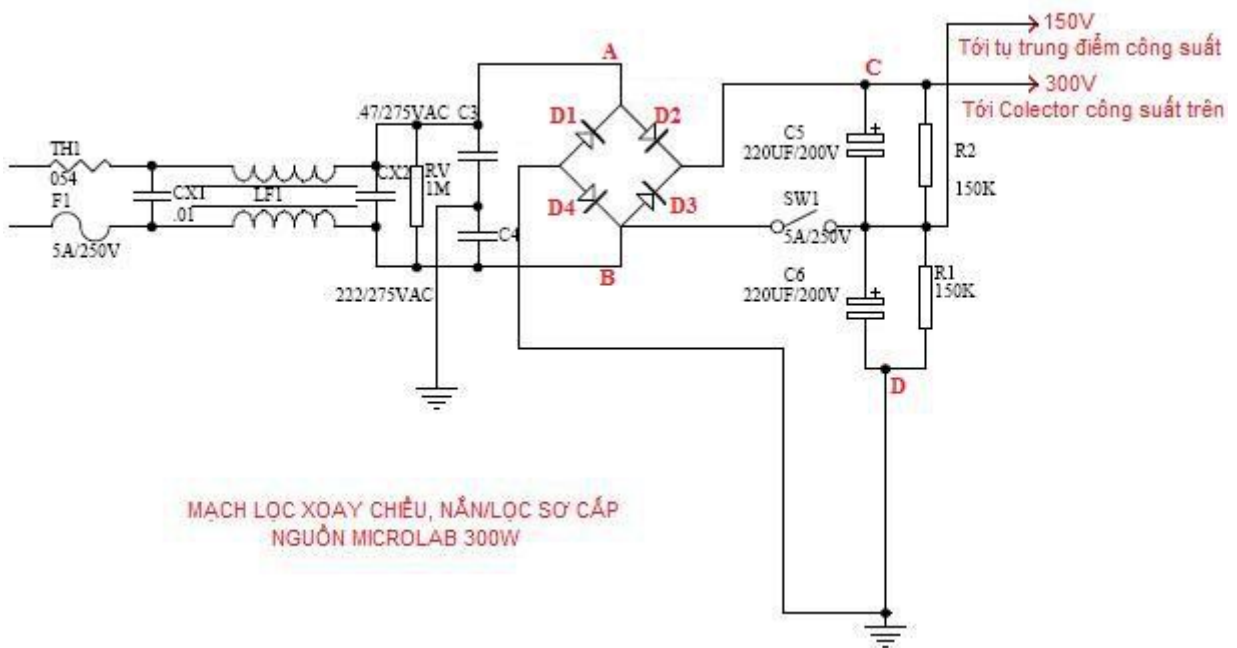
150V
Tới tụ trung điểm công suất
300V
Tới Colector công suất trên

A
C
D1
D2
D4
D3
B
D

TH1
054
F1
5A/250V
CX1
.01
LF1
.47/275VAC
C3
CX2
RV
1M
C4
222/275VAC
C5
220UF/200V
R2
150K
SW1
5A/250V
C6
220UF/200V
R1
150K

MẠCH LỌC XOAY CHIỀU, NẮN/LỌC SƠ CẤP
NGUỒN MICROLAB 300W